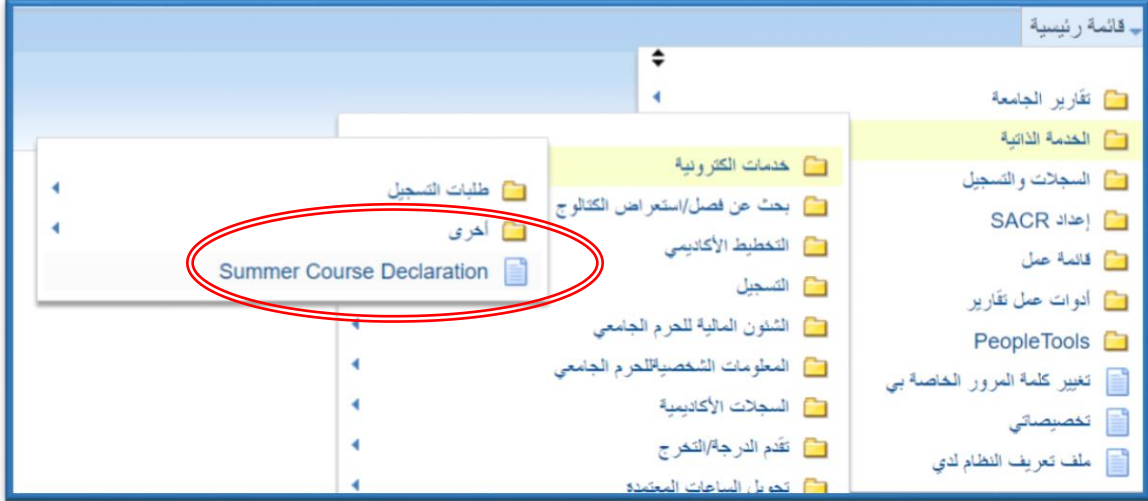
قائمة رئيسية

تقارير الجامعة
الخدمة الذاتية
السجلات والتسجيل
إعداد SACR
قائمة عمل
أدوات عمل تقارير
PeopleTools
تغيير كلمة المرور الخاصة بي
تخصيصاتي
ملف تعريف النظام لدي

خدمات الكترونية
بحث عن فصل/استعراض الكتالوج
التخطيط الأكاديمي
التسجيل
الشئون المالية للحرم الجامعي
المعلومات الشخصيةللحرم الجامعي
السجلات الأكاديمية
تقدم الدرجة/التخرج
تحويل الساعات المعتمدة

طلبات التسجيل
أخرى
Summer Course Declaration